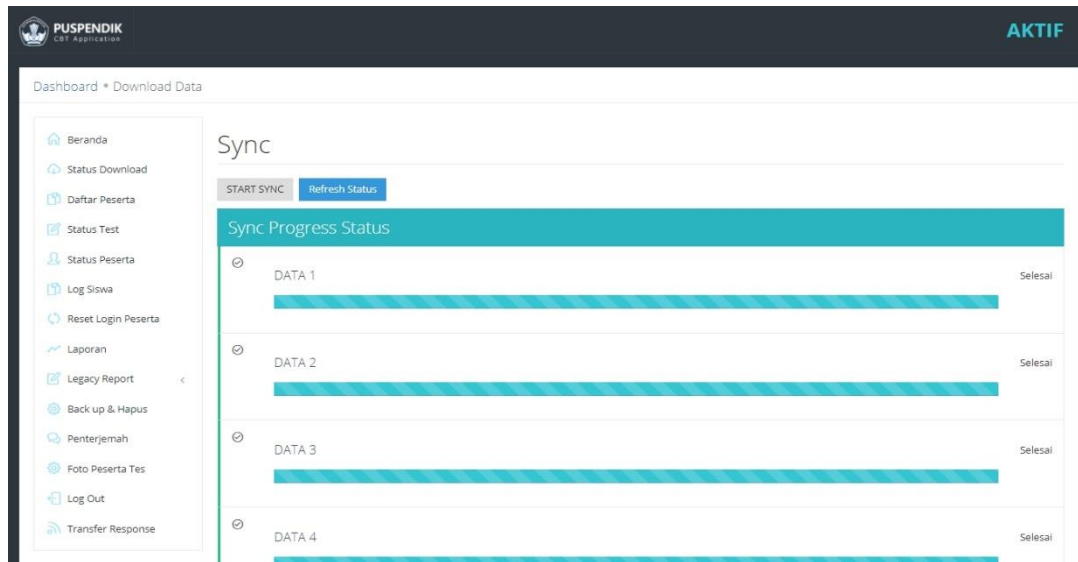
PUSPENDIK
CBT Application

AKTIF

Dashboard • Download Data

Beranda
Status Download
Daftar Peserta
Status Test
Status Peserta
Log Siswa
Reset Login Peserta
Laporan
Legacy Report
Back up & Hapus
Penterjemah
Foto Peserta Tes
Log Out
Transfer Response

Sync

START SYNC
Refresh Status

Sync Progress Status

DATA 1
Selesai

DATA 2
Selesai

DATA 3
Selesai

DATA 4
Selesai